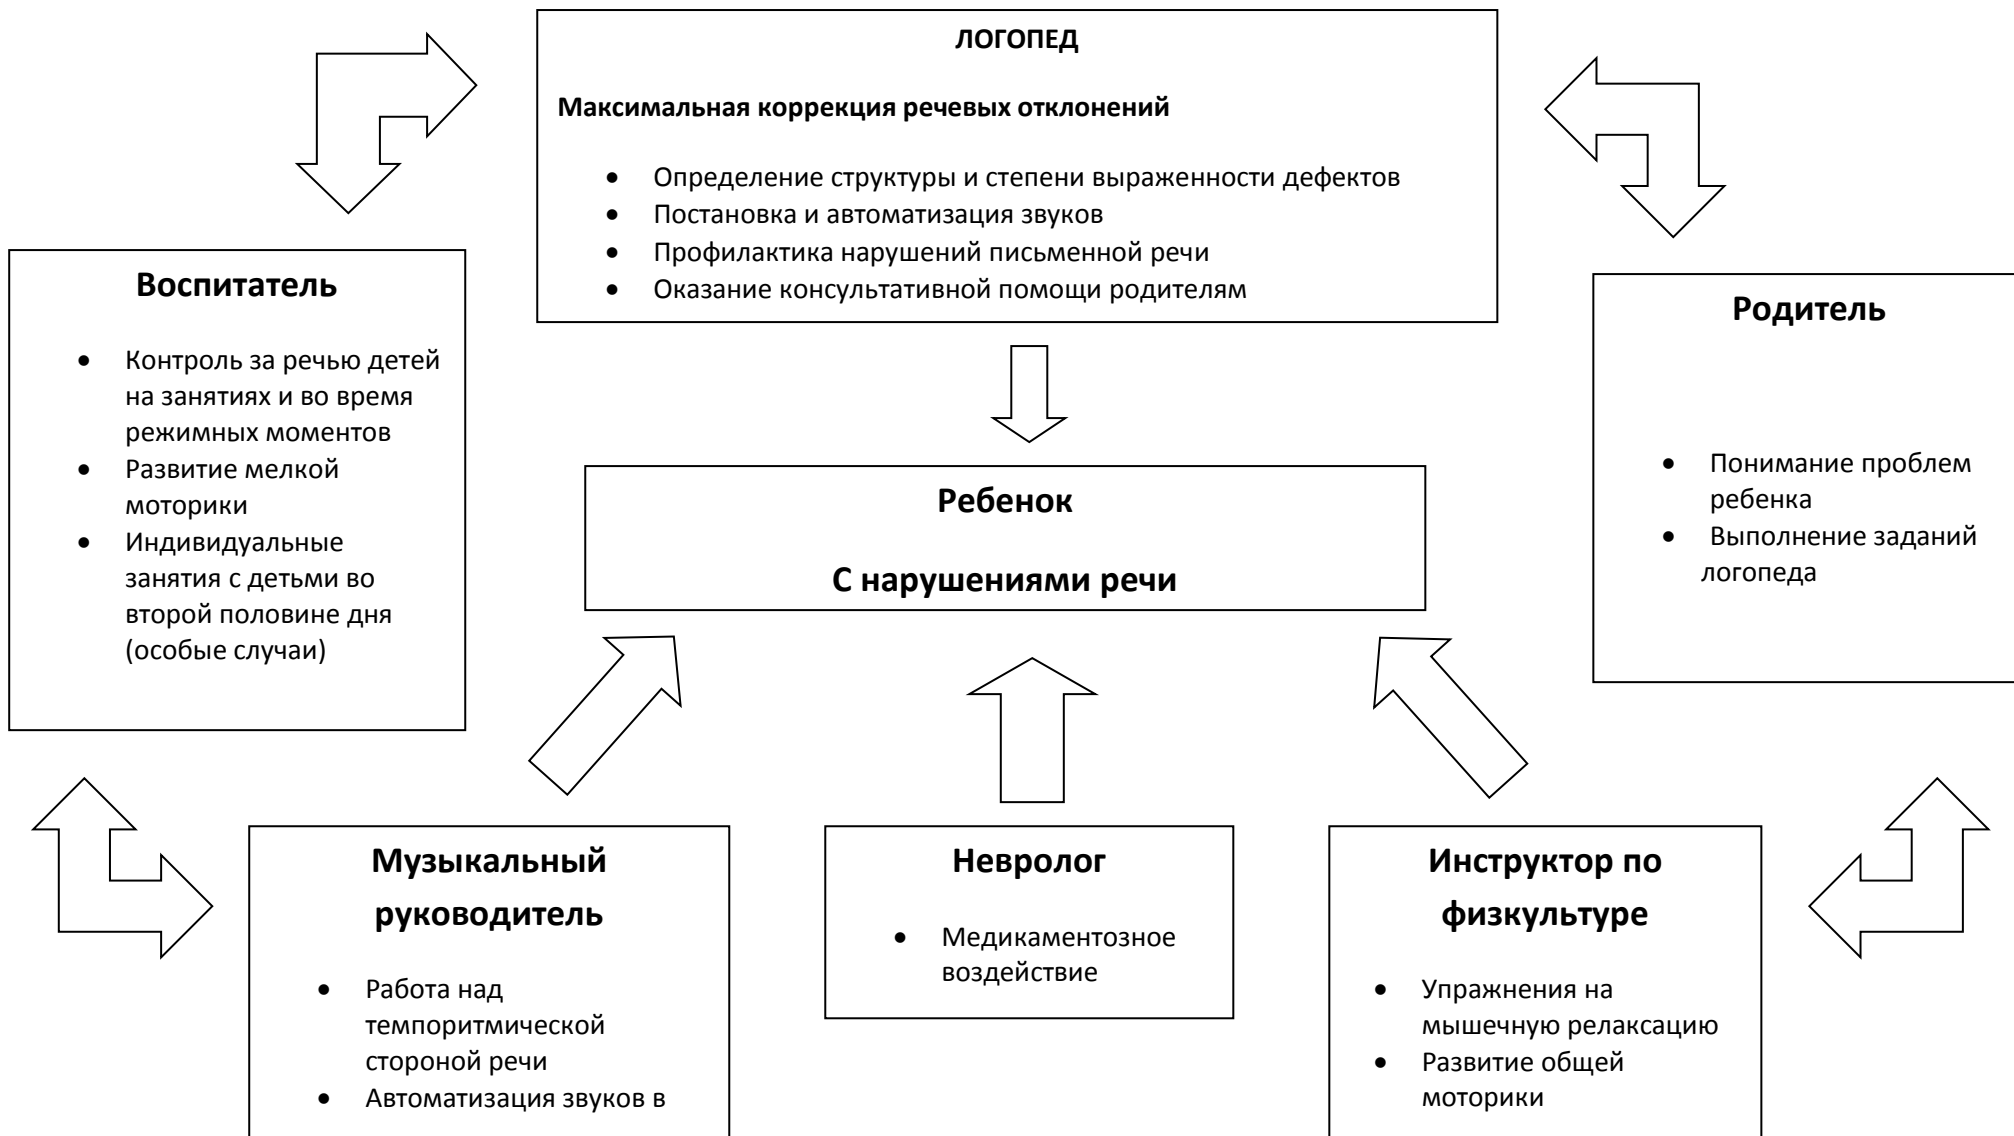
ЛОГОПЕД

Максимальная коррекция речевых отклонений

- Определение структуры и степени выраженности дефектов
- Постановка и автоматизация звуков
- Профилактика нарушений письменной речи
- Оказание консультативной помощи родителям

Воспитатель

- Контроль за речью детей на занятиях и во время режимных моментов
- Развитие мелкой моторики
- Индивидуальные занятия с детьми во второй половине дня (особые случаи)

Родитель

- Понимание проблем ребенка
- Выполнение заданий логопеда

Ребенок

С нарушениями речи

Музыкальный руководитель

- Работа над темпоритмической стороной речи
- Автоматизация звуков в

Невролог

- Медикаментозное воздействие

Инструктор по физкультуре

- Упражнения на мышечную релаксацию
- Развитие общей моторики